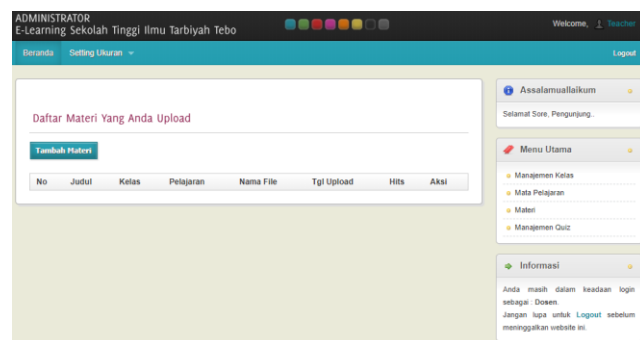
ADMINISTRATOR
E-Learning Sekolah Tinggi Ilmu Tarbiyah Tebo

Welcome, Teacher

Beranda
Setting Ukuran

Logout

Daftar Materi Yang Anda Upload

Tambah Materi

| No | Judul | Kelas | Pelajaran | Nama File | Tgl Upload | Hits | Aksi |
|---|---|---|---|---|---|---|---|

Assalamuallaikum

Selamat Sore, Pengunjung..

Menu Utama

Manajemen Kelas
Mata Pelajaran
Materi
Manajemen Quiz

Informasi

Anda masih dalam keadaan login sebagai : Dosen.
Jangan lupa untuk Logout sebelum meninggalkan website ini.